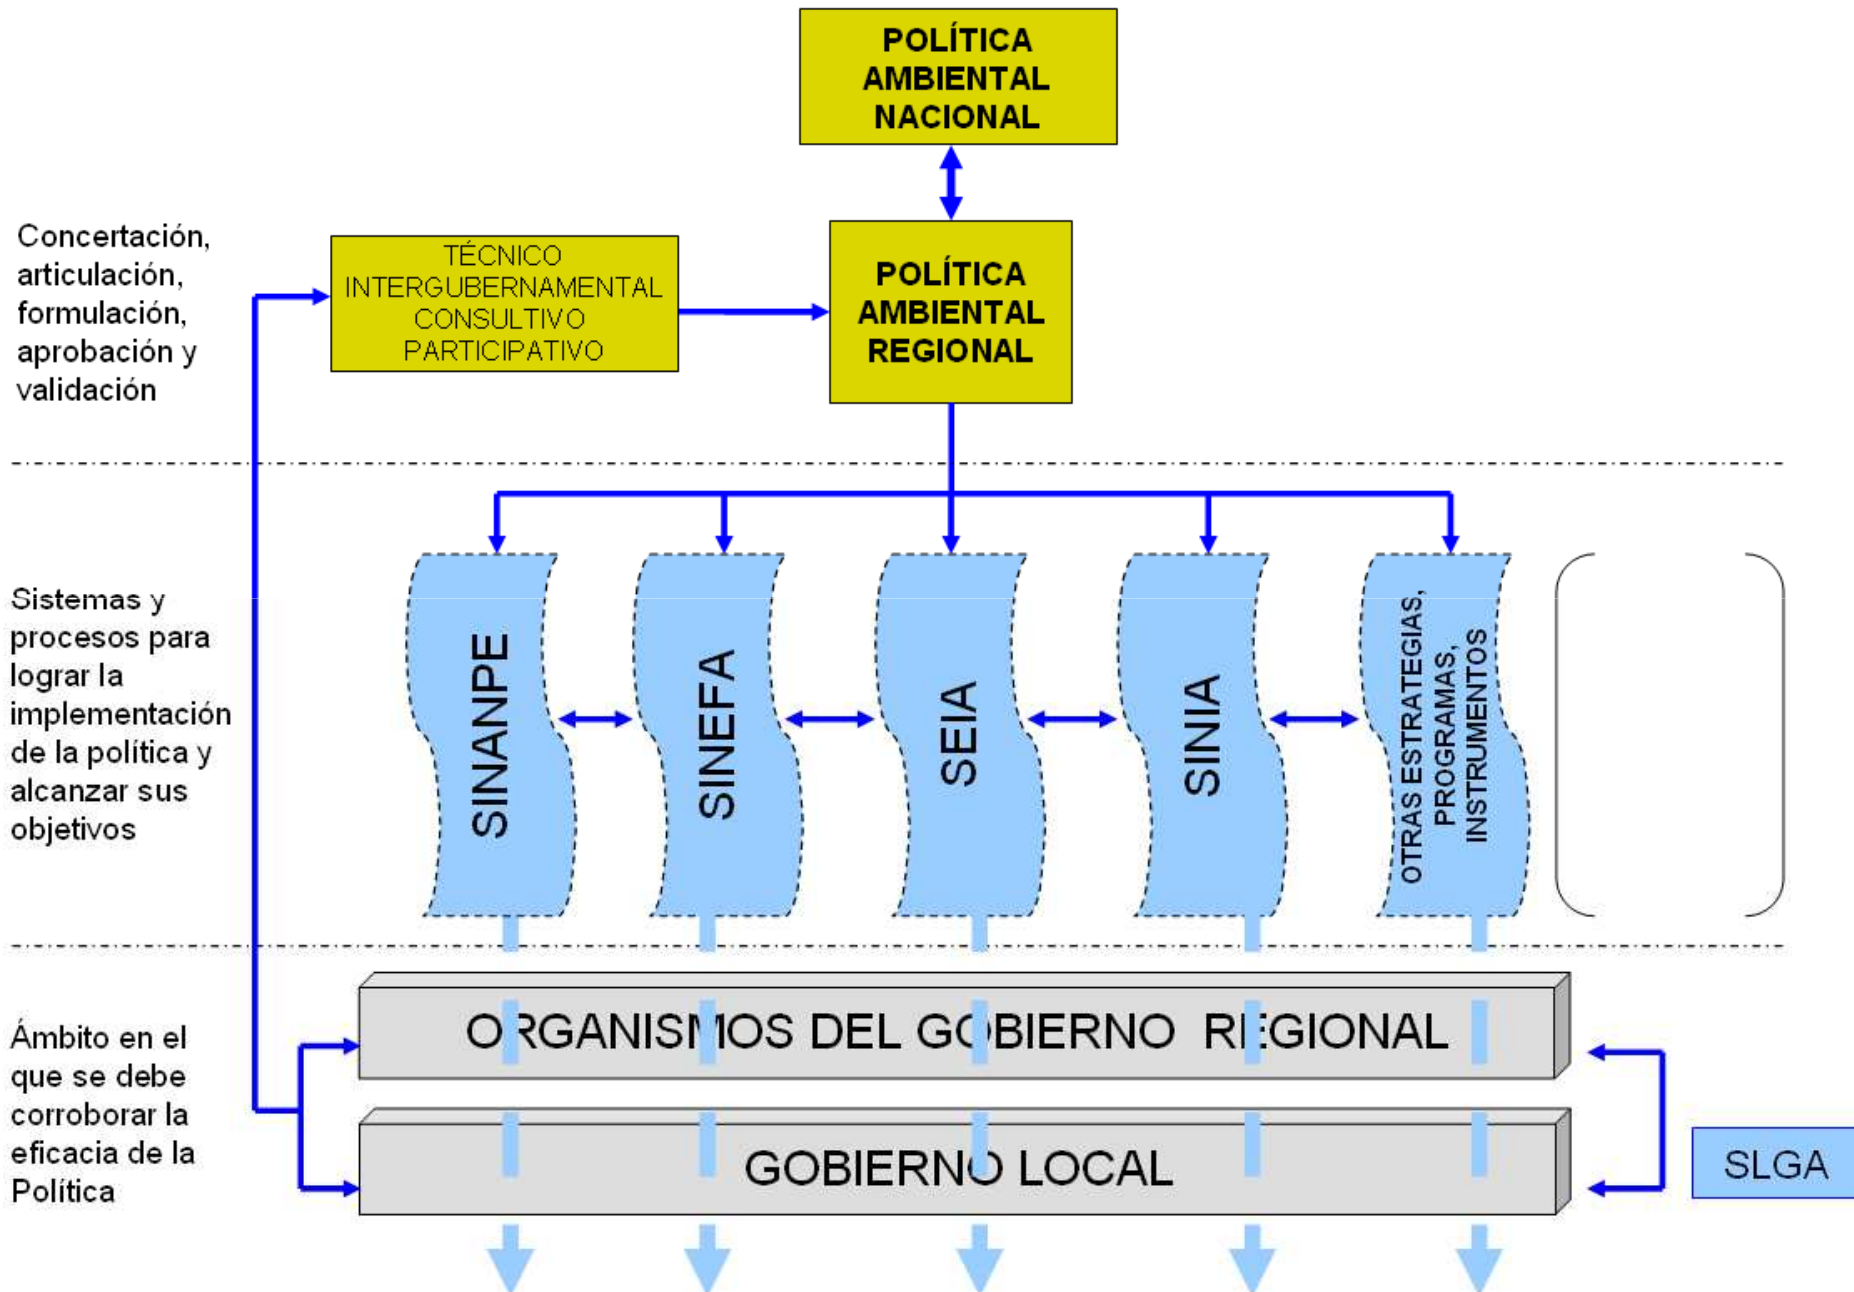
POLÍTICA AMBIENTAL NACIONAL

Concertación, articulación, formulación, aprobación y validación

TÉCNICO INTERGUBERNAMENTAL CONSULTIVO PARTICIPATIVO

POLÍTICA AMBIENTAL REGIONAL

Sistemas y procesos para lograr la implementación de la política y alcanzar sus objetivos

SINANPE

SINEFA

SEIA

SINIA

OTRAS ESTRATEGIAS, PROGRAMAS, INSTRUMENTOS

Ámbito en el que se debe corroborar la eficacia de la Política

ORGANISMOS DEL GOBIERNO REGIONAL

GOBIERNO LOCAL

SLGA